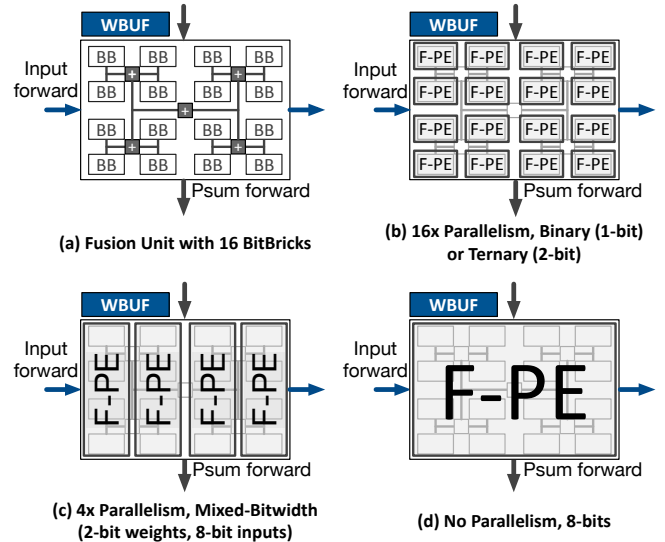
WBUF

Input forward

BB BB BB BB
BB BB BB BB
BB BB BB BB
BB BB BB BB

+ + + + +

Psum forward

(a) Fusion Unit with 16 BitBricks

WBUF

Input forward

F-PE F-PE F-PE F-PE
F-PE F-PE F-PE F-PE
F-PE F-PE F-PE F-PE
F-PE F-PE F-PE F-PE

Psum forward

(b) 16x Parallelism, Binary (1-bit) or Ternary (2-bit)

WBUF

Input forward

F-PE F-PE F-PE F-PE

Psum forward

(c) 4x Parallelism, Mixed-Bitwidth (2-bit weights, 8-bit inputs)

WBUF

Input forward

F-PE

Psum forward

(d) No Parallelism, 8-bits